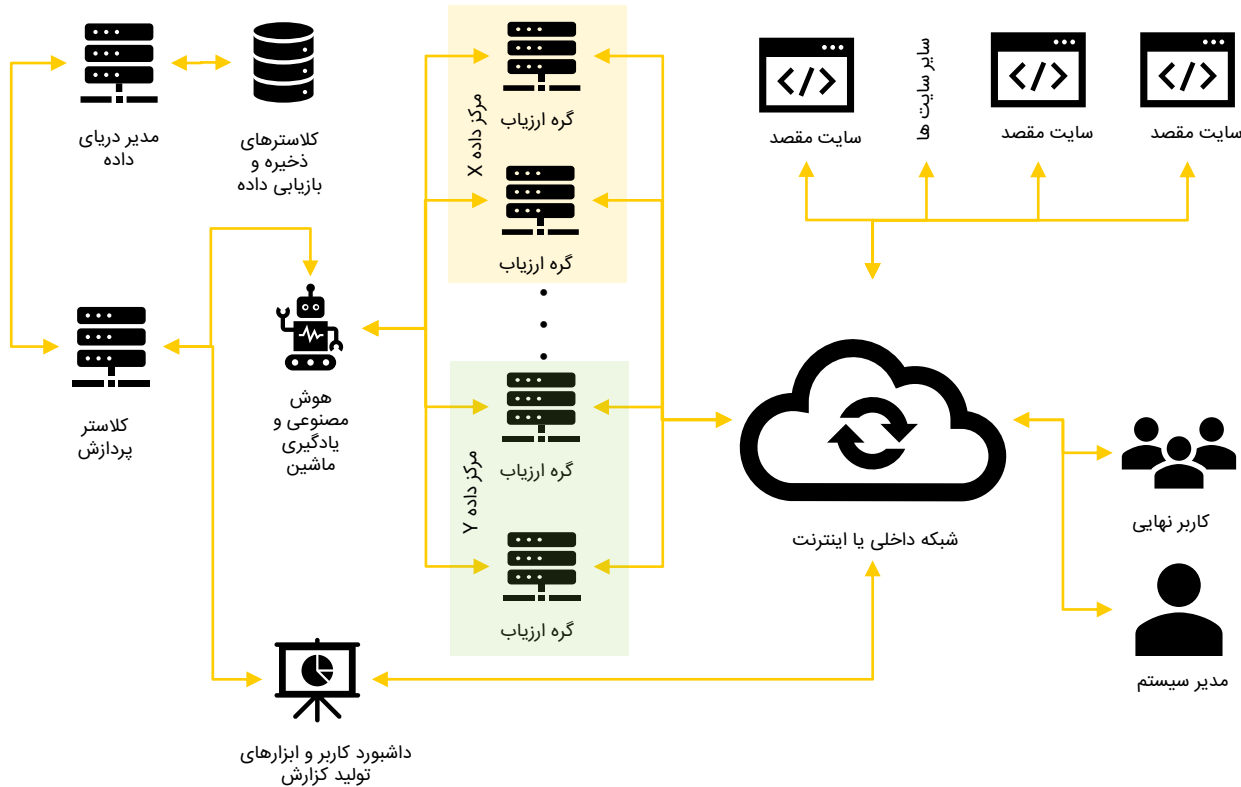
مدیر دریای داده

کلاسترهای ذخیره و بازیابی داده

گره ارزیاب

گره ارزیاب

مرکز داده X

سایت مقصد

سایر سایت ها

سایت مقصد

سایت مقصد

کلاستر پردازش

هوش مصنوعی و یادگیری ماشین

گره ارزیاب

گره ارزیاب

مرکز داده Y

شبکه داخلی یا اینترنت

کاربر نهایی

مدیر سیستم

داشبورد کاربر و ابزارهای تولید کزارش